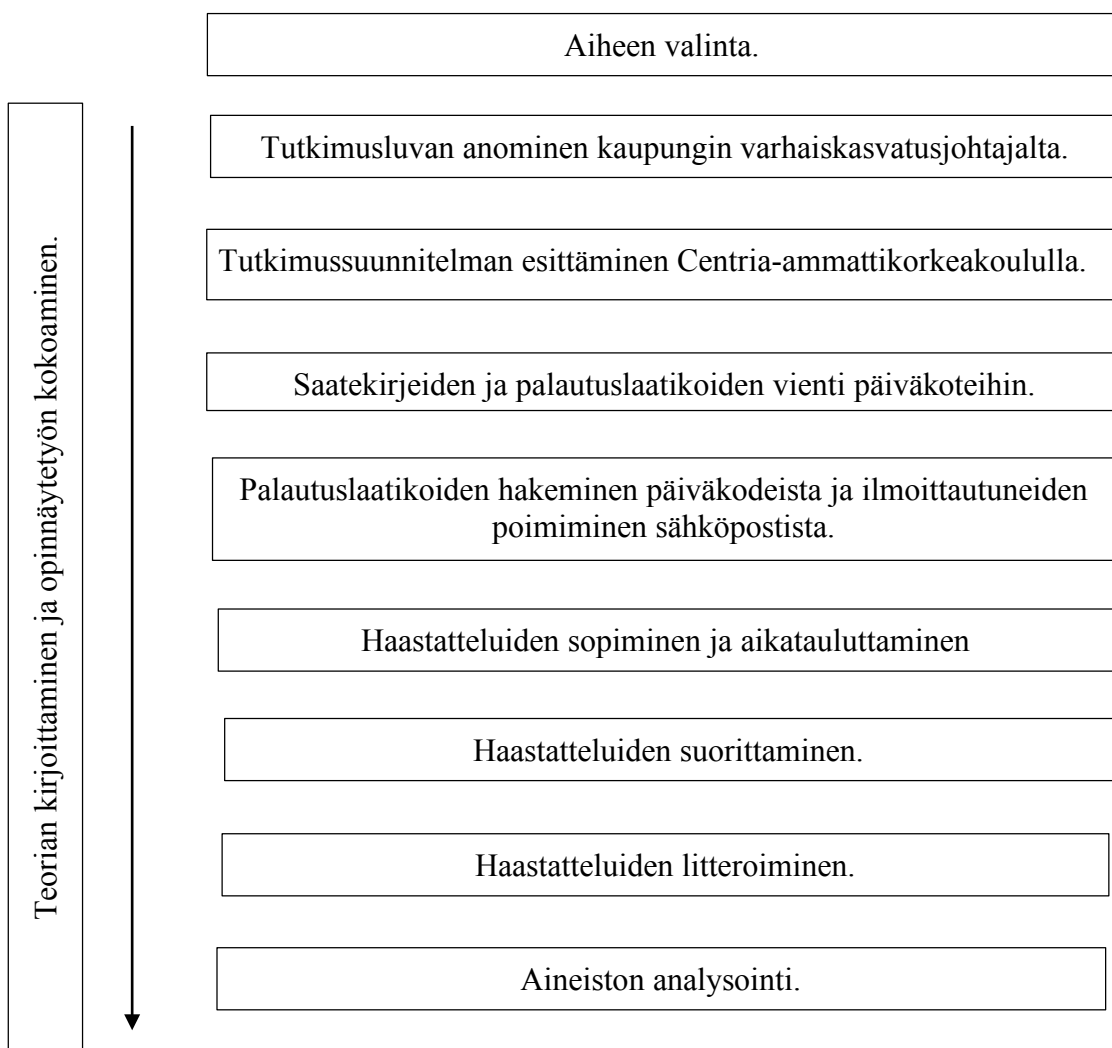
Aiheen valinta.

Teorian kirjoittaminen ja opinnäytetyön kokoaminen.

Tutkimusluvan anominen kaupungin varhaiskasvatusjohtajalta.

Tutkimussuunnitelman esittäminen Centria-ammattikorkeakoululla.

Saatekirjeiden ja palautuslaatikoiden vienti päiväkoteihin.

Palautuslaatikoiden hakeminen päiväkodeista ja ilmoittautuneiden poimiminen sähköpostista.

Haastatteluiden sopiminen ja aikatauluttaminen

Haastatteluiden suorittaminen.

Haastatteluiden litteroiminen.

Aineiston analysointi.